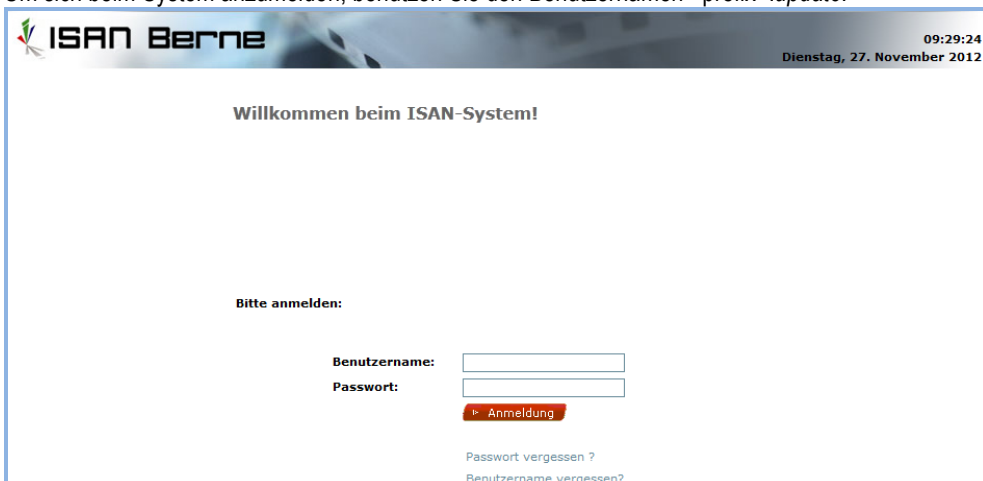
Um sich beim System anzumelden, benutzen Sie den Benutzernamen "prefix"-update.

ISAN Berne

09:29:24
Dienstag, 27. November 2012

Willkommen beim ISAN-System!

Bitte anmelden:

Benutzername:
Passwort:
Anmeldung

Passwort vergessen ?
Benutzername vergessen?